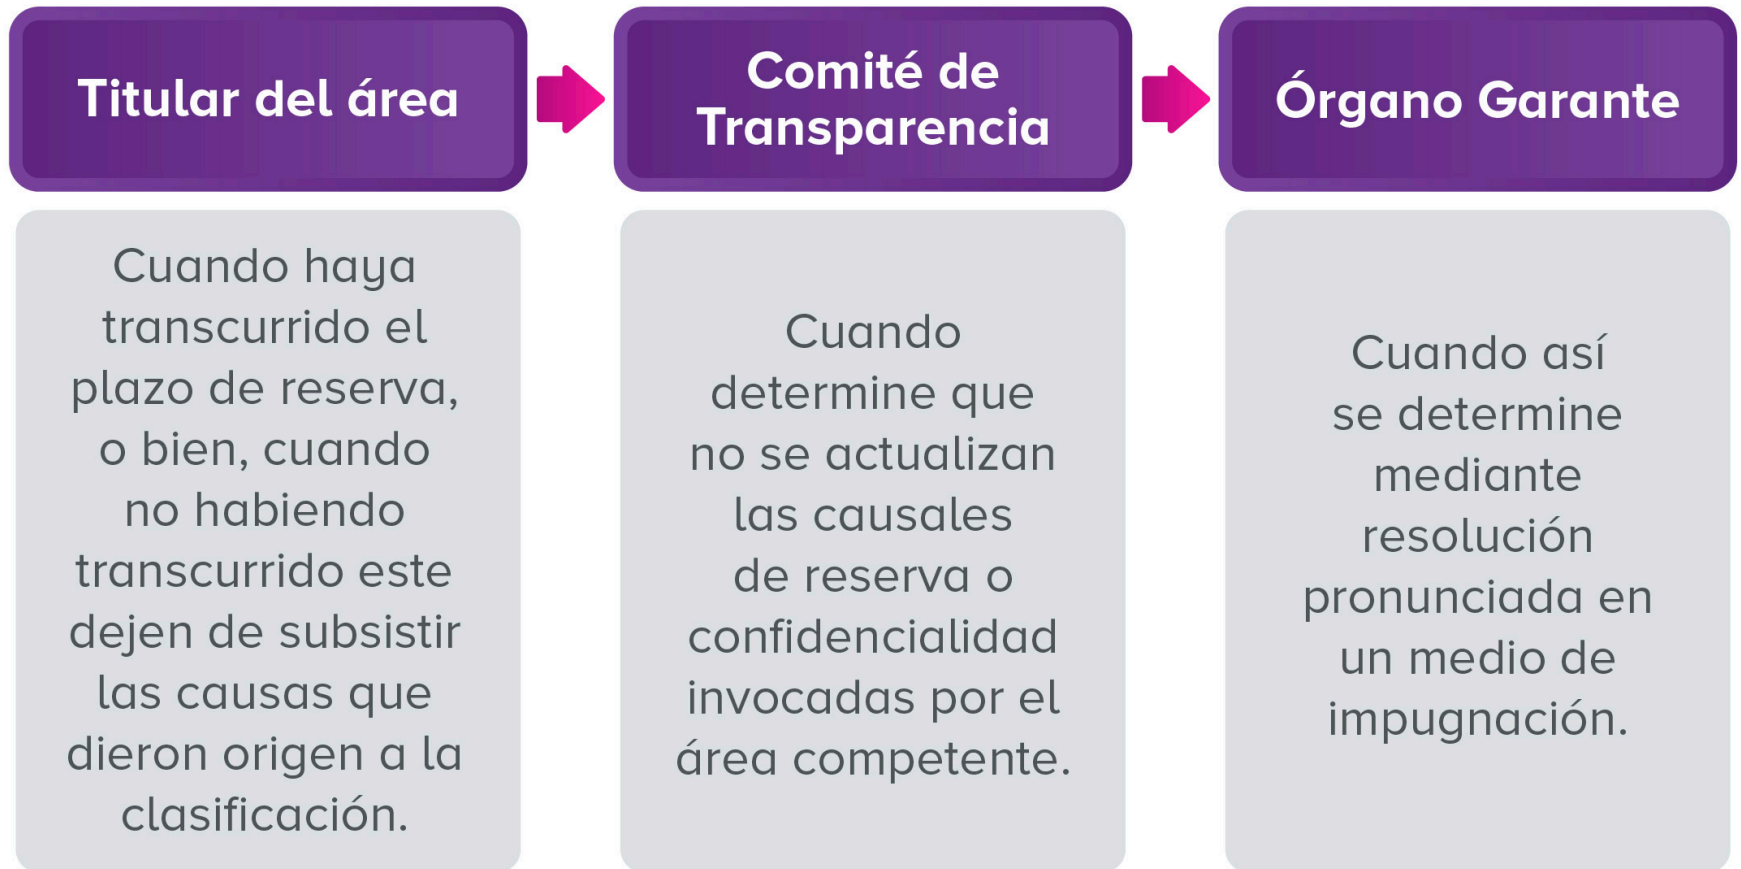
Titular del área

Comité de Transparencia

Órgano Garante

Cuando haya transcurrido el plazo de reserva, o bien, cuando no habiendo transcurrido este dejen de subsistir las causas que dieron origen a la clasificación.

Cuando determine que no se actualizan las causales de reserva o confidencialidad invocadas por el área competente.

Cuando así se determine mediante resolución pronunciada en un medio de impugnación.